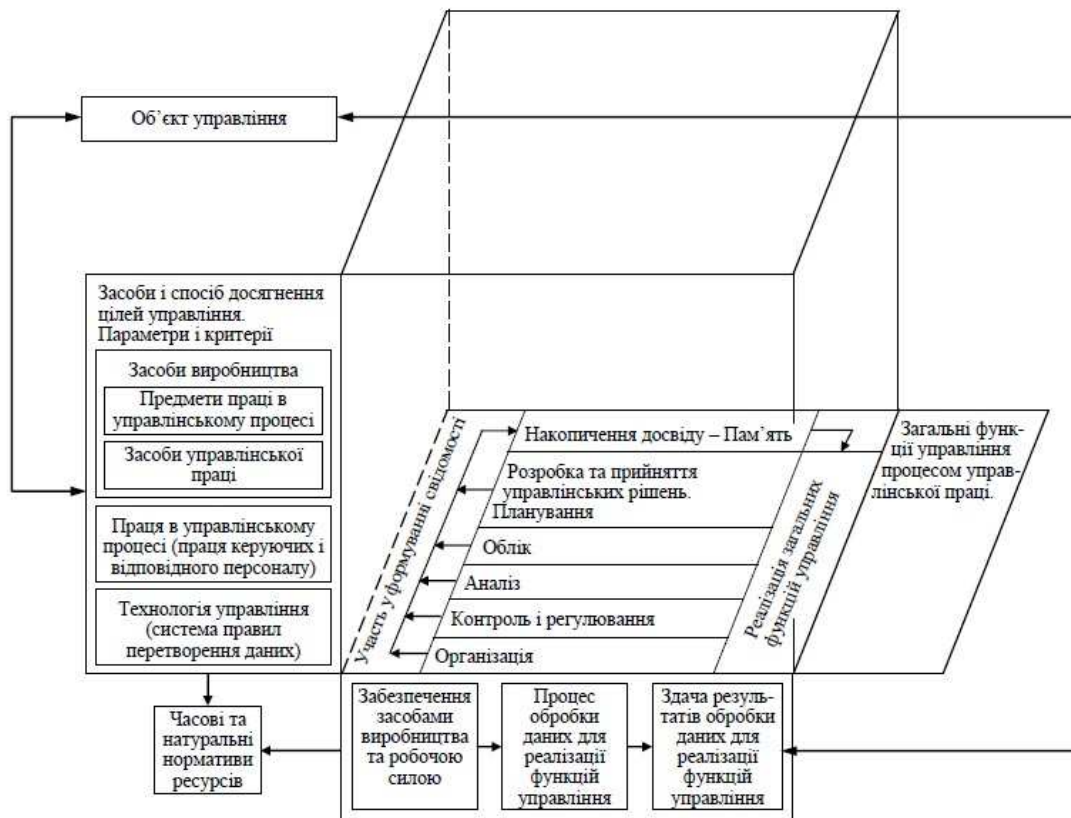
Об'єкт управління

Засоби і спосіб досягнення цілей управління. Параметри і критерії

Засоби виробництва

Предмети праці в управлінському процесі

Засоби управлінської праці

Праця в управлінському процесі (праця керуючих і відповідного персоналу)

Технологія управління (система правил перетворення даних)

Участь у формуванні свідомості

Накопичення досвіду – Пам'ять

Розробка та прийняття управлінських рішень.

Планування

Облік

Аналіз

Контроль і регулювання

Організація

Реалізація загальних функцій управління

Загальні функції управління процесом управлінської праці.

Часові та натуральні нормативи ресурсів

Забезпечення засобами виробництва та робочою силою

Процес обробки даних для реалізації функцій управління

Здача результатів обробки даних для реалізації функцій управління